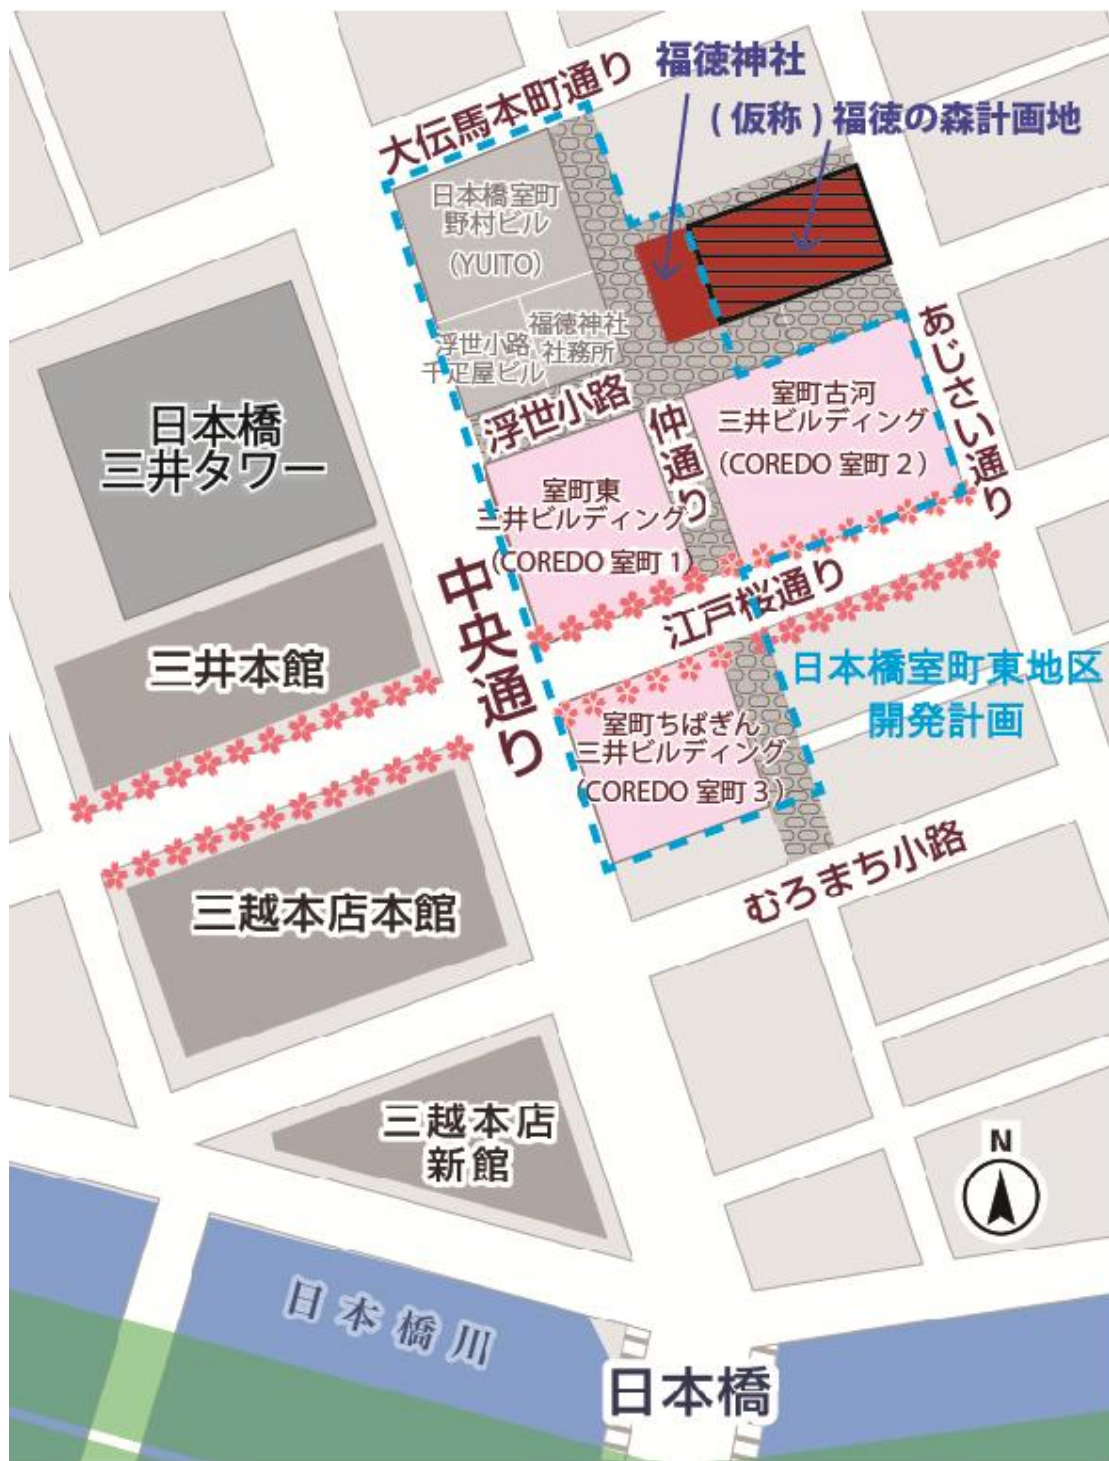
福徳神社

（仮称）福徳の森計画地

大伝馬本町通り

日本橋室町
野村ビル
(YUITO)

浮世小路
千疋屋ビル

福徳神社
社務所

浮世小路

仲通り

室町古河
三井ビルディング
(COREDO 室町 2)

あじさい通り

日本橋
三井タワー

室町東
三井ビルディング
(COREDO 室町 1)

中央通り

江戸桜通り

日本橋室町東地区
開発計画

三井本館

室町ちばぎん
三井ビルディング
(COREDO 室町 3)

むろまち小路

三越本店本館

三越本店
新館

N

日本橋川

日本橋